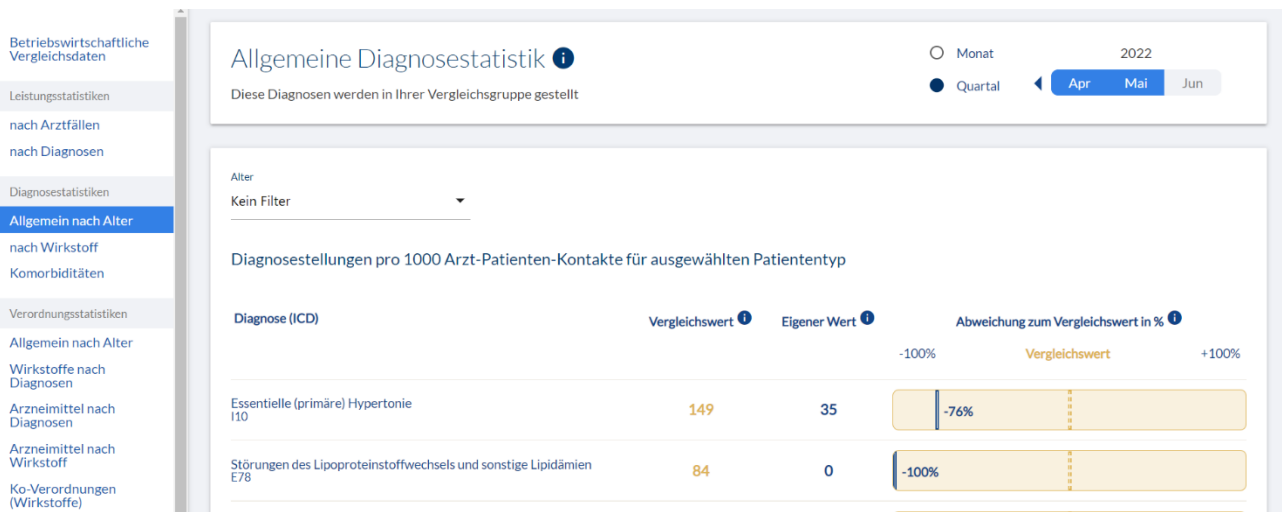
Betriebswirtschaftliche Vergleichsdaten

Leistungsstatistiken

nach Arztfällen

nach Diagnosen

Diagnosestatistiken

Allgemein nach Alter

nach Wirkstoff

Komorbiditäten

Verordnungsstatistiken

Allgemein nach Alter

Wirkstoffe nach Diagnosen

Arzneimittel nach Diagnosen

Arzneimittel nach Wirkstoff

Ko-Verordnungen (Wirkstoffe)

Allgemeine Diagnosestatistik

Diese Diagnosen werden in Ihrer Vergleichsgruppe gestellt

Monat

Quartal

2022

Apr Mai Jun

Alter

Kein Filter

Diagnosestellungen pro 1000 Arzt-Patienten-Kontakte für ausgewählten Patiententyp

| Diagnose (ICD) | Vergleichswert | Eigener Wert | Abweichung zum Vergleichswert in % |
|---|---|---|---|
| | | | -100% Vergleichswert +100% |
| Essentielle (primäre) Hypertonie I10 | 149 | 35 | -76% |
| Störungen des Lipoproteinstoffwechsels und sonstige Lipidämien E78 | 84 | 0 | -100% |